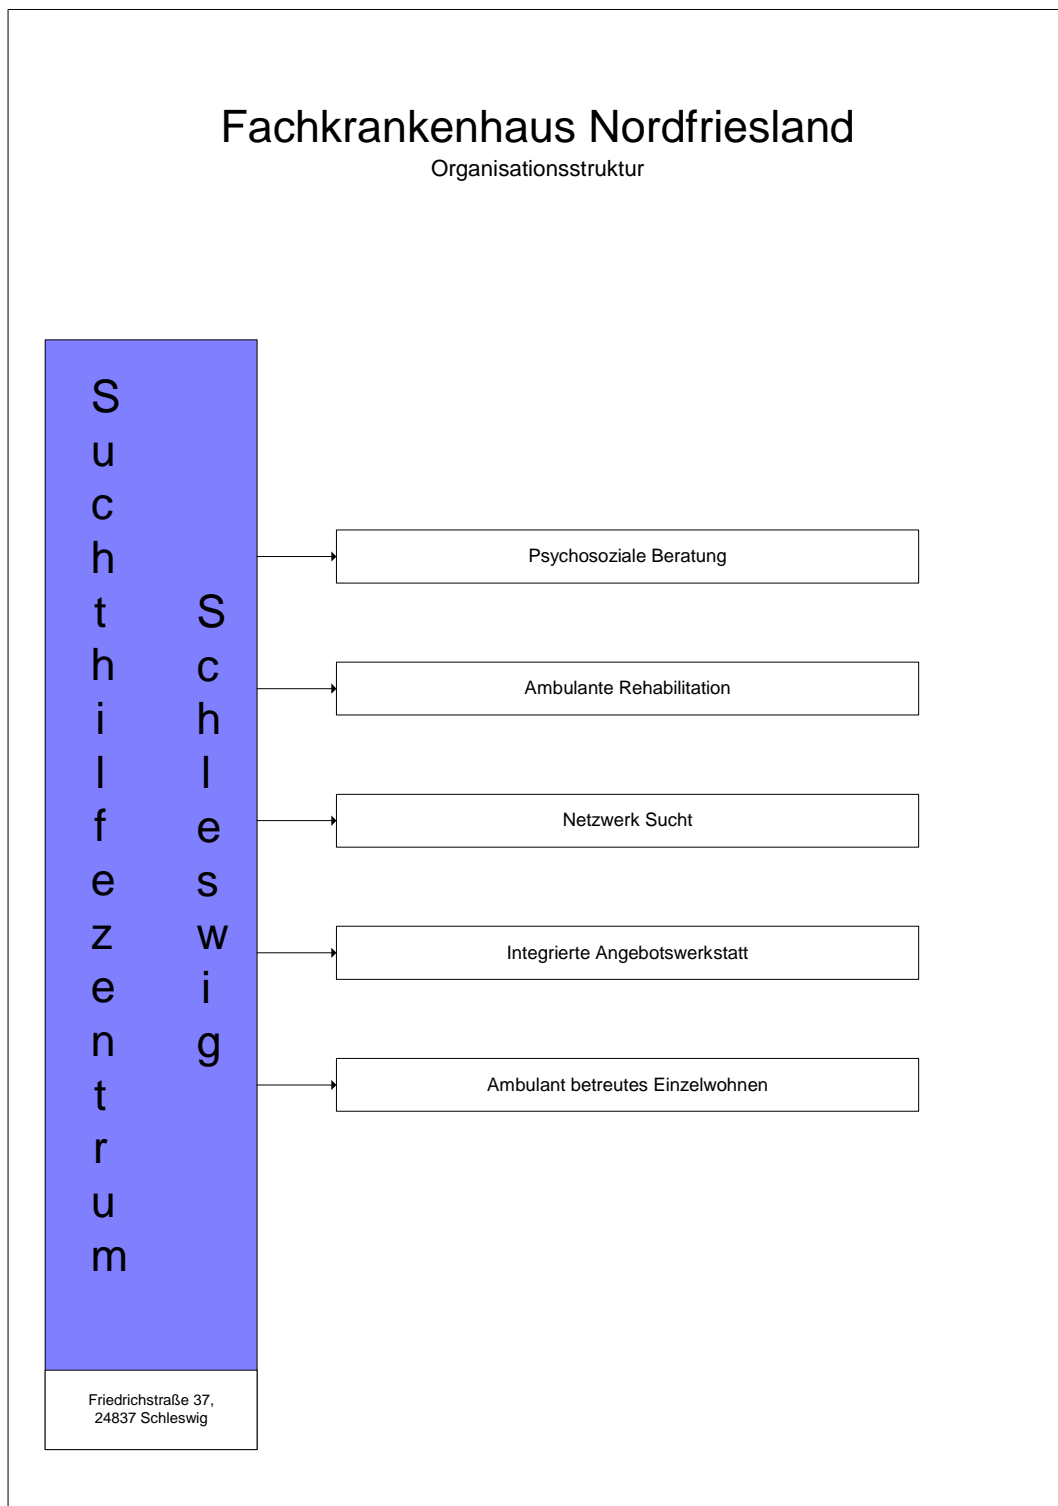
Fachkrankenhaus Nordfriesland
Organisationsstruktur

Suchthilfezentrum Schleswig

Psychosoziale Beratung

Ambulante Rehabilitation

Netzwerk Sucht

Integrierte Angebotswerkstatt

Ambulant betreutes Einzelwohnen

Friedrichstraße 37, 24837 Schleswig